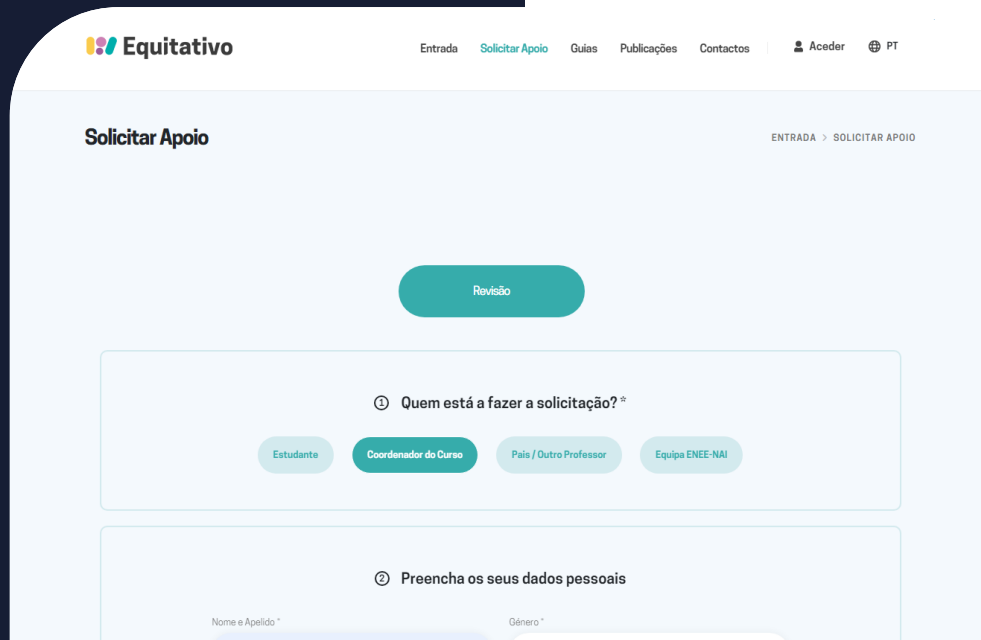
Equitativo

Entrada Solicitar Apoio Guias Publicações Contactos Aceder PT

Solicitar Apoio

ENTRADA > SOLICITAR APOIO

Revisão

① Quem está a fazer a solicitação? *

Estudante Coordenador do Curso Pais / Outro Professor Equipa ENEE-NAI

② Preencha os seus dados pessoais

Nome e Apelido *

Género *